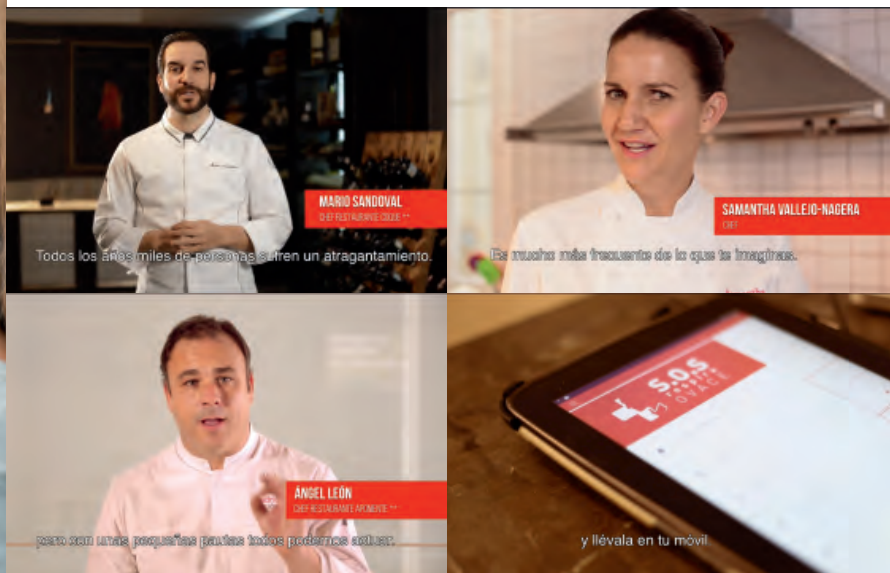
MARIO SANDOVAL
CHEF RESTAURANTE COQUE **

Todos los años miles de personas sufren un atragantamiento.

SAMANTHA VALLEJO-NAGERA
CHEF

Es mucho más frecuente de lo que te imaginas.

ÁNGEL LEÓN
CHEF RESTAURANTE APONIENTE **

pero con unas pequeñas pautas todos podemos actuar.

S.O.S
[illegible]

y llévala en tu móvil